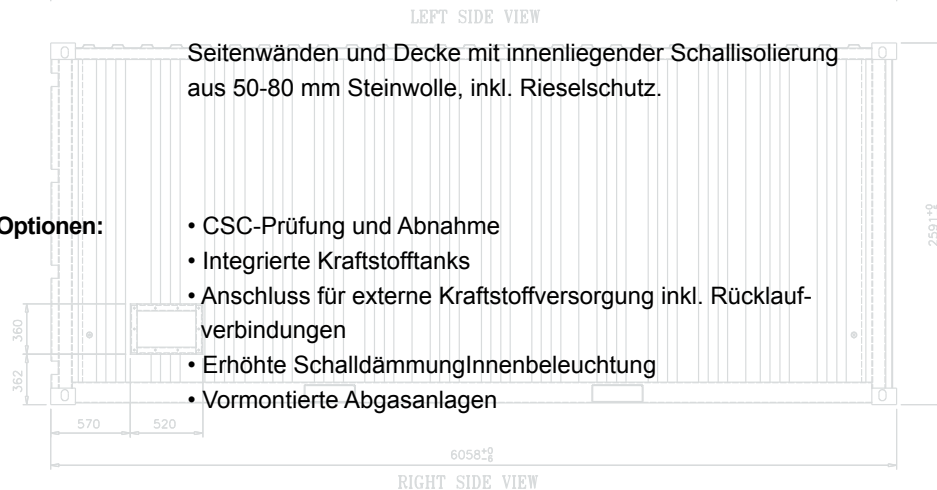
LEFT SIDE VIEW

Seitenwänden und Decke mit innenliegender Schallisolierung aus 50-80 mm Steinwolle, inkl. Rieselschutz.

Optionen:

• CSC-Prüfung und Abnahme
• Integrierte Kraftstofftanks
• Anschluss für externe Kraftstoffversorgung inkl. Rücklaufverbindungen
• Erhöhte SchalldämmungInnenbeleuchtung
• Vormontierte Abgasanlagen

360
362
570
520
2591
6058

RIGHT SIDE VIEW